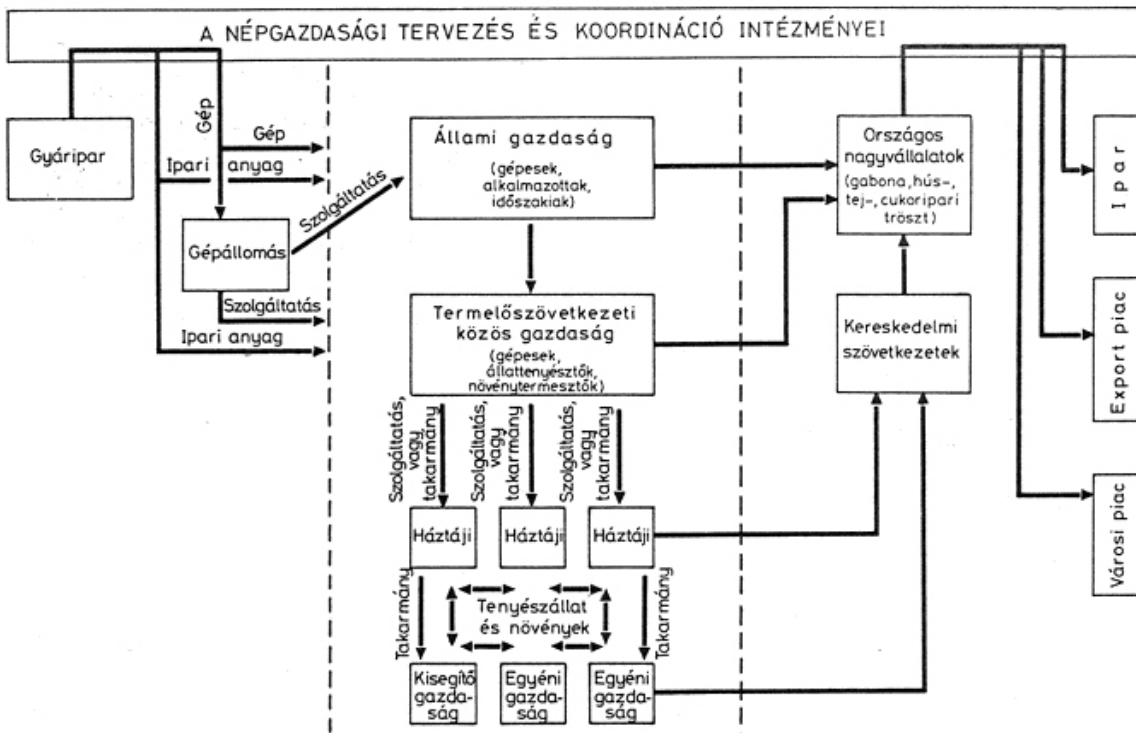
A NÉPGAZDASÁGI TERVEZÉS ÉS KOORDINÁCIÓ INTÉZMÉNYEI

Gyáripar

Gép

Gép

Ipari anyag

Gépállomás

Szolgáltatás

Szolgáltatás

Ipari anyag

Állami gazdaság (gépesek, alkalmazottak, időszakiak)

Termelőszövetkezeti közös gazdaság (gépesek, állattenyésztők, növénytermesztők)

Szolgáltatás, vagy takarmány

Szolgáltatás, vagy takarmány

Szolgáltatás, vagy takarmány

Háztáji

Háztáji

Háztáji

Takarmány

Tenyészállat és növények

Takarmány

Kisegítő gazdaság

Egyéni gazdaság

Egyéni gazdaság

Országos nagyvállalatok (gabona, hús-, tej-, cukoripari tröszt)

Kereskedelmi szövetkezetek

Ipar

Export piac

Városi piac